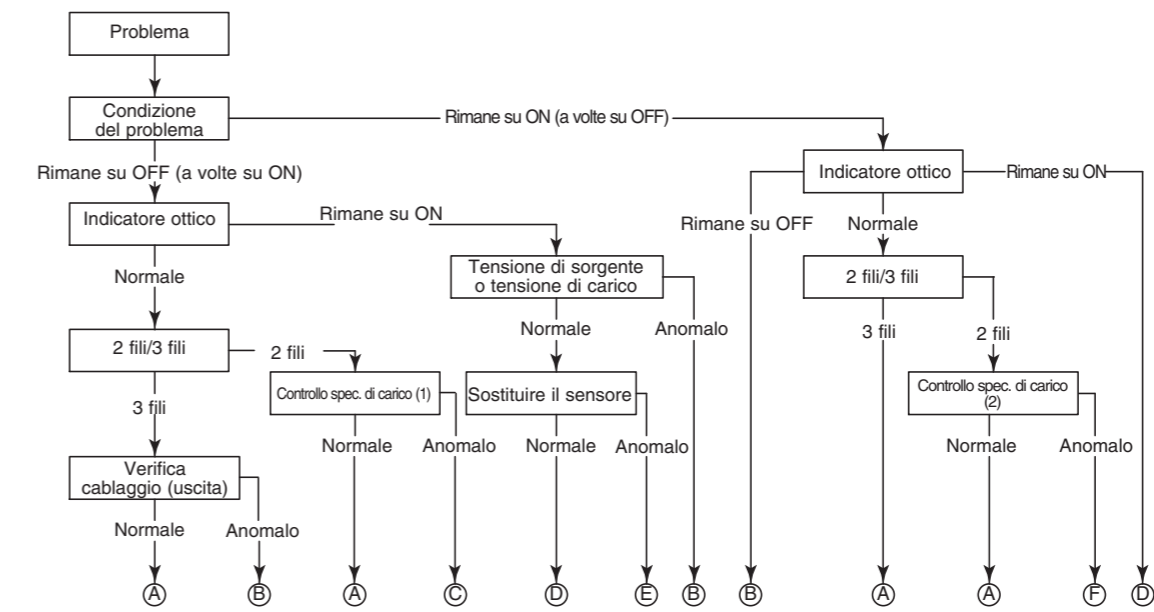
Problema

Condizione del problema

Rimane su ON (a volte su OFF)

Rimane su OFF (a volte su ON)

Indicatore ottico

Rimane su ON

Normale

Tensione di sorgente o tensione di carico

Normale

Anomalo

2 fili/3 fili

2 fili

3 fili

Controllo spec. di carico (1)

Normale

Anomalo

Sostituire il sensore

Normale

Anomalo

Verifica cablaggio (uscita)

Normale

Anomalo

Indicatore ottico

Rimane su ON

Rimane su OFF

Normale

2 fili/3 fili

3 fili

2 fili

Controllo spec. di carico (2)

Normale

Anomalo

Ⓐ Ⓑ Ⓐ Ⓒ Ⓓ Ⓔ Ⓑ Ⓑ Ⓐ Ⓐ Ⓕ Ⓓ